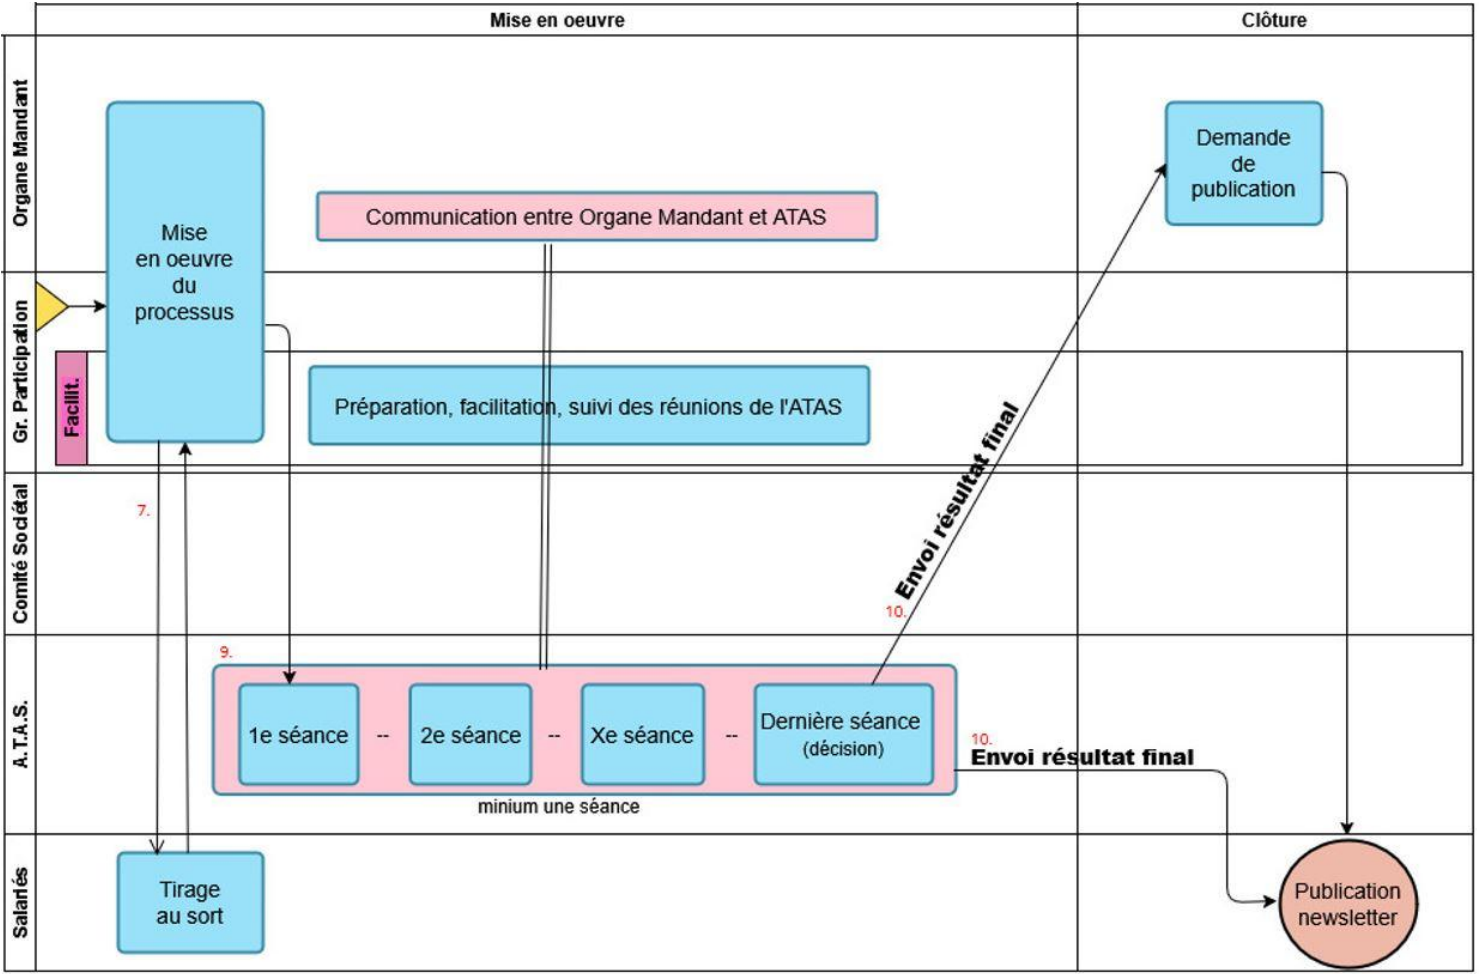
Mise en oeuvre

Clôture

Organe Mandant

Gr. Participation

Facilit.

Comité Sociétal

A.T.A.S.

Salariés

Mise en oeuvre du processus

Communication entre Organe Mandant et ATAS

Demande de publication

Préparation, facilitation, suivi des réunions de l'ATAS

7.

Envoi résultat final

10.

9.

1e séance -- 2e séance -- Xe séance -- Dernière séance (décision)

minium une séance

10.

Envoi résultat final

Tirage au sort

Publication newsletter